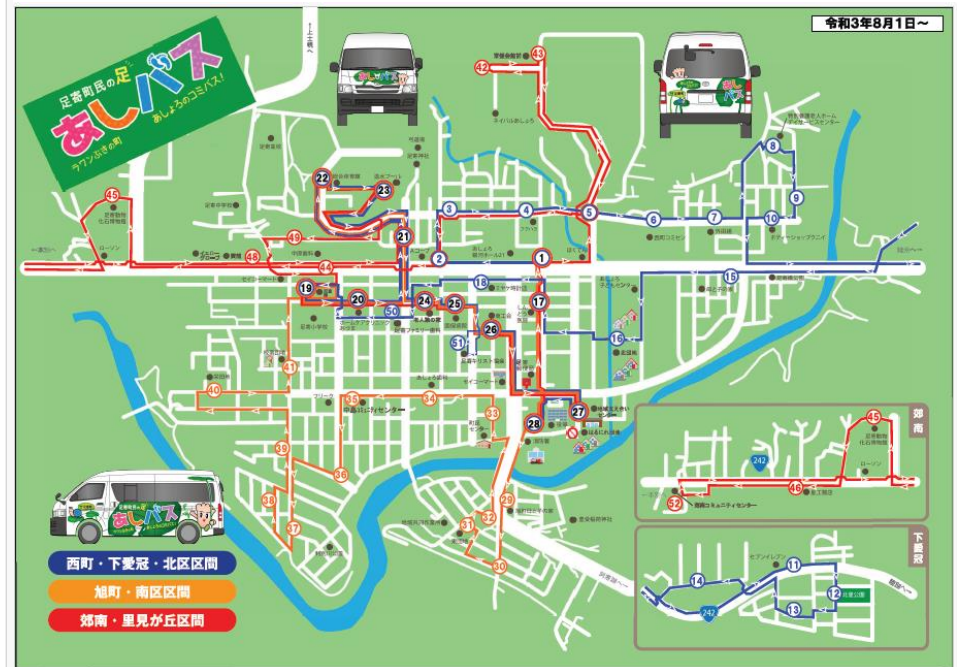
令和3年8月1日～

足寄町民の足
あしバス
ラワンぶきの町
あしょろのコミバス!

上士幌へ

42
43
45
22
23
21
1
2
3
4
5
6
7
8
9
10
15
16
17
18
19
20
24
25
26
27
28
33
34
35
36
37
38
39
40
41
44
46
48
49
50
51
29
30
31
32

ローソン
中島ふれあいセンター

郊南
45
46
52
242
ローソン

下愛冠
11
12
13
14
242

西町・下愛冠・北区区間
旭町・南区区間
郊南・里見が丘区間